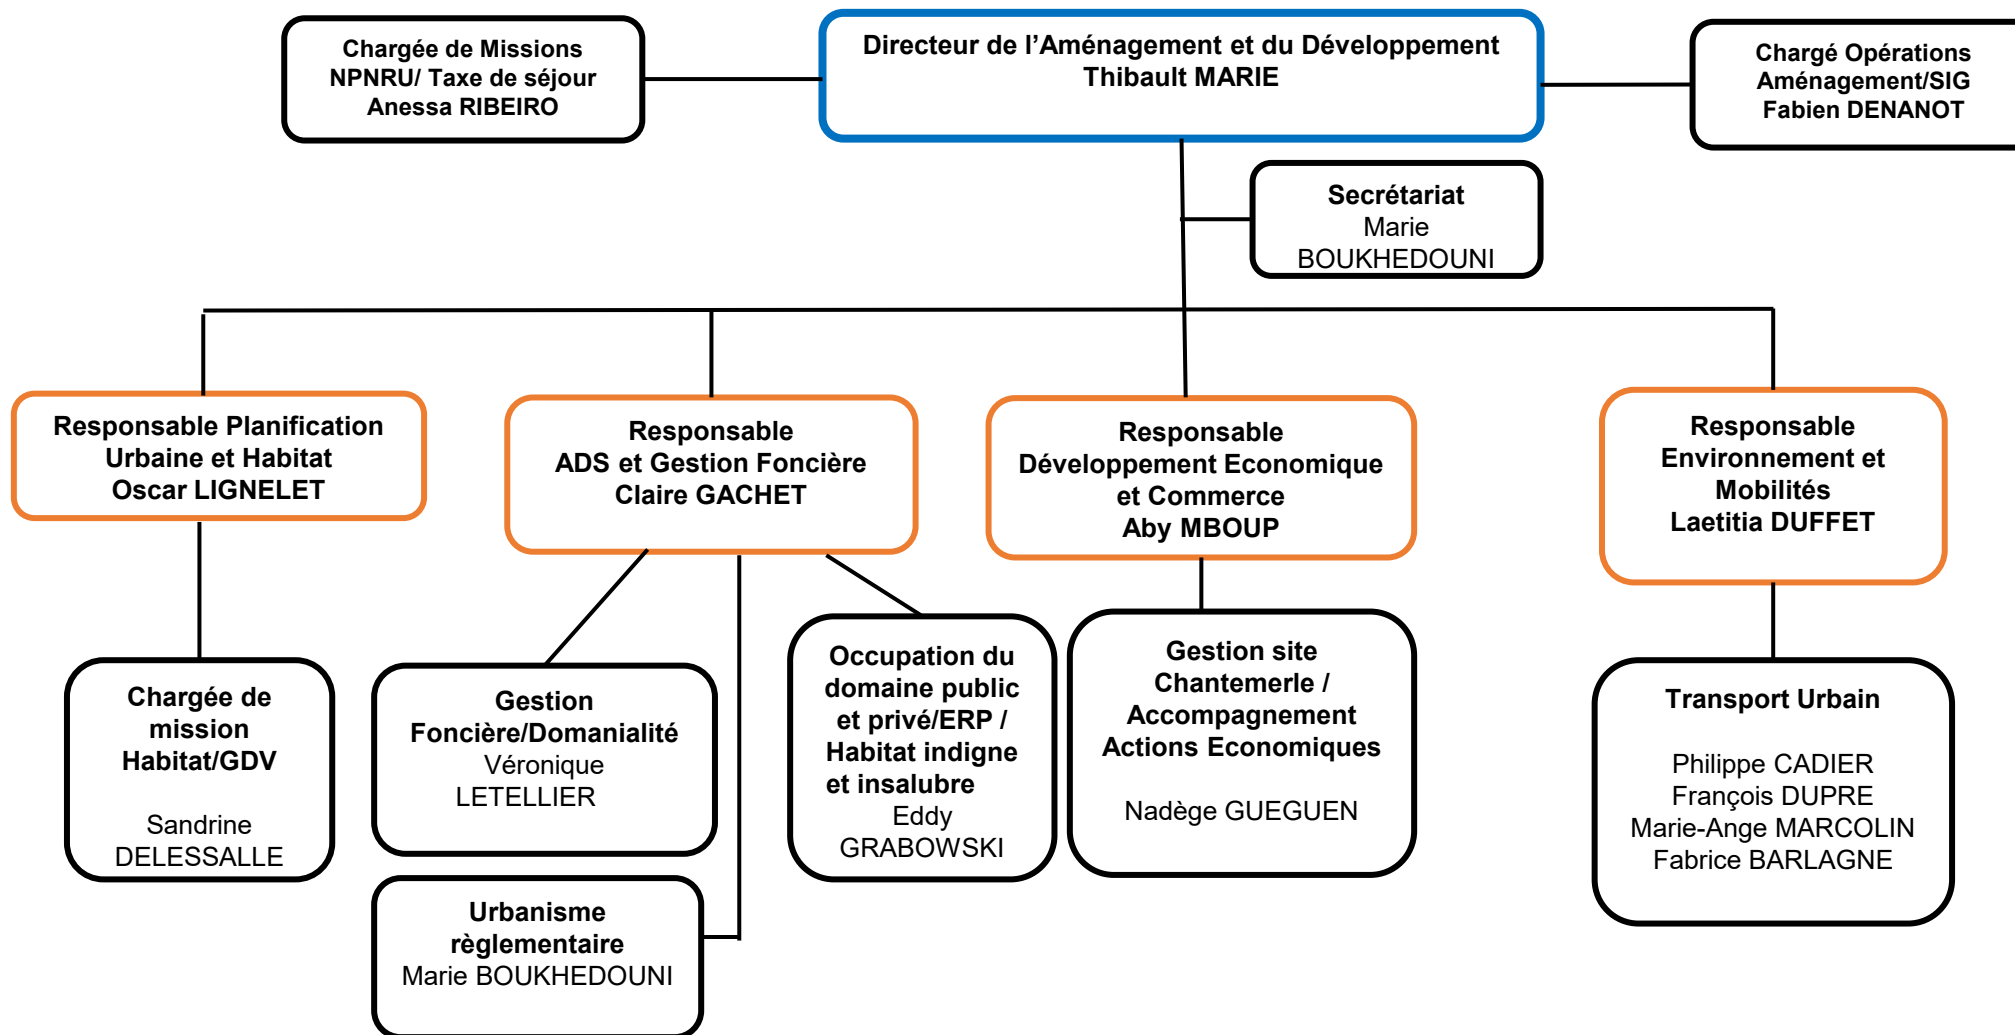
Chargée de Missions
NPNRU/ Taxe de séjour
Anessa RIBEIRO

Directeur de l'Aménagement et du Développement
Thibault MARIE

Chargé Opérations
Aménagement/SIG
Fabien DENANOT

Secrétariat
Marie
BOUKHEDOUNI

Responsable Planification
Urbaine et Habitat
Oscar LIGNELET

Responsable
ADS et Gestion Foncière
Claire GACHET

Responsable
Développement Economique
et Commerce
Aby MBOUP

Responsable
Environnement et
Mobilités
Laetitia DUFFET

Chargée de
mission
Habitat/GDV

Sandrine
DELESSALLE

Gestion
Foncière/Domanialité
Véronique
LETELLIER

Occupation du
domaine public
et privé/ERP /
Habitat indigne
et insalubre
Eddy
GRABOWSKI

Gestion site
Chantemerle /
Accompagnement
Actions Economiques

Nadège GUEGUEN

Transport Urbain

Philippe CADIER
François DUPRE
Marie-Ange MARCOLIN
Fabrice BARLAGNE

Urbanisme
règlementaire
Marie BOUKHEDOUNI